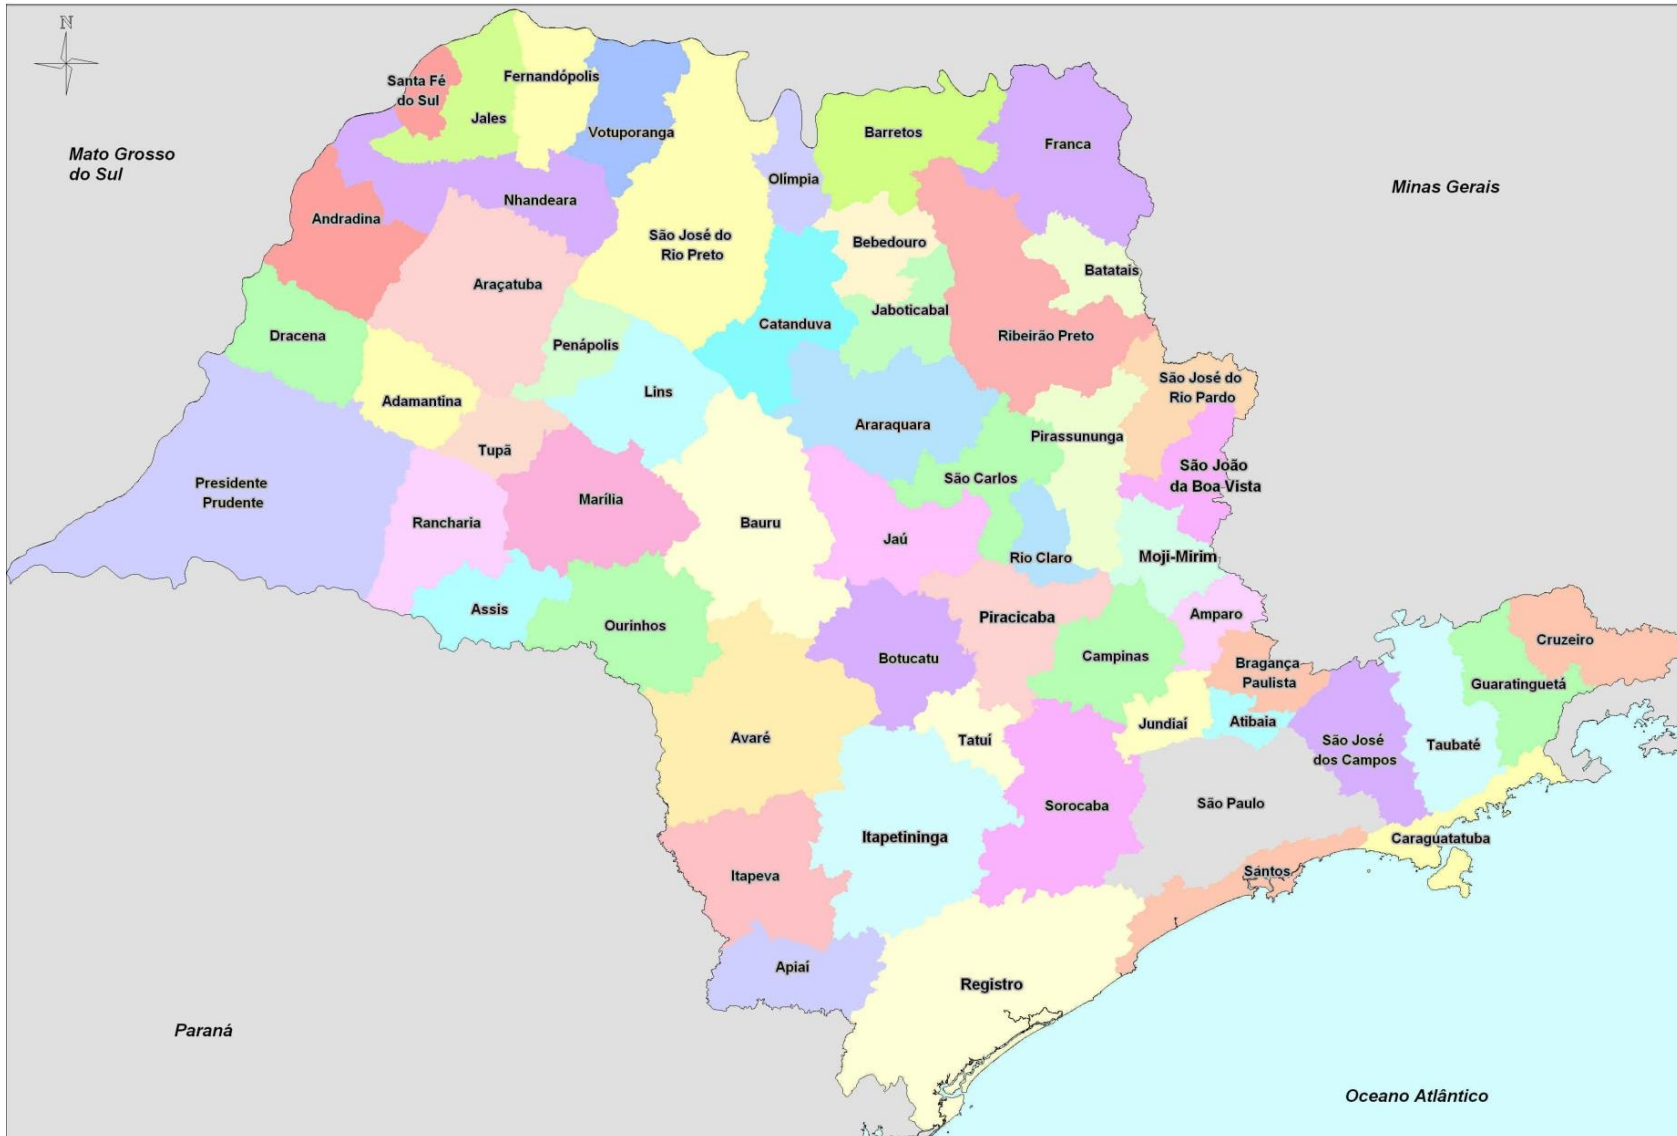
N

Mato Grosso do Sul

Santa Fé do Sul

Fernandópolis

Jales

Votuporanga

Barretos

Franca

Minas Gerais

Olímpia

Nhandeara

Andradina

São José do Rio Preto

Bebedouro

Batatais

Araçatuba

Jaboticabal

Catanduva

Ribeirão Preto

Dracena

Penápolis

São José do Rio Pardo

Adamantina

Lins

Araraquara

Pirassununga

Tupã

São João da Boa Vista

São Carlos

Presidente Prudente

Marília

Rancharia

Bauru

Jaú

Rio Claro

Moji-Mirim

Assis

Ourinhos

Piracicaba

Amparo

Cruzeiro

Botucatu

Campinas

Bragança Paulista

Guaratinguetá

Jundiaí

Atibaia

Avaré

Tatuí

São José dos Campos

Taubaté

Sorocaba

São Paulo

Itapetininga

Caraguatatuba

Itapeva

Santos

Apiaí

Registro

Paraná

Oceano Atlântico